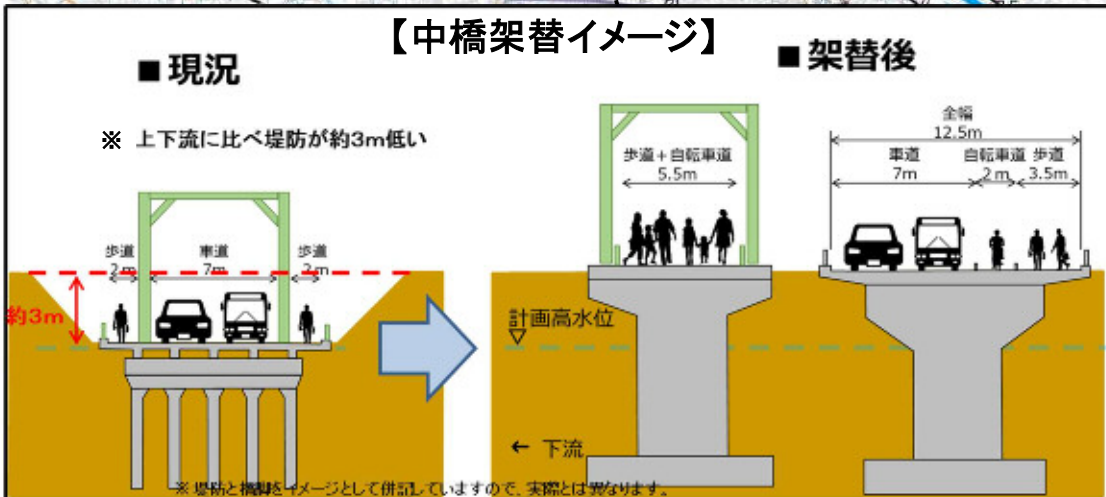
【中橋架替イメージ】

■現況

※ 上下流に比べ堤防が約3m低い

歩道 2m

車道 7m

歩道 2m

約3m

■架替後

歩道＋自転車道 5.5m

全幅 12.5m

車道 7m

自転車道 2m

歩道 3.5m

計画高水位

← 下流

※ 堤防と橋脚をイメージとして併記していますので、実際とは異なります。